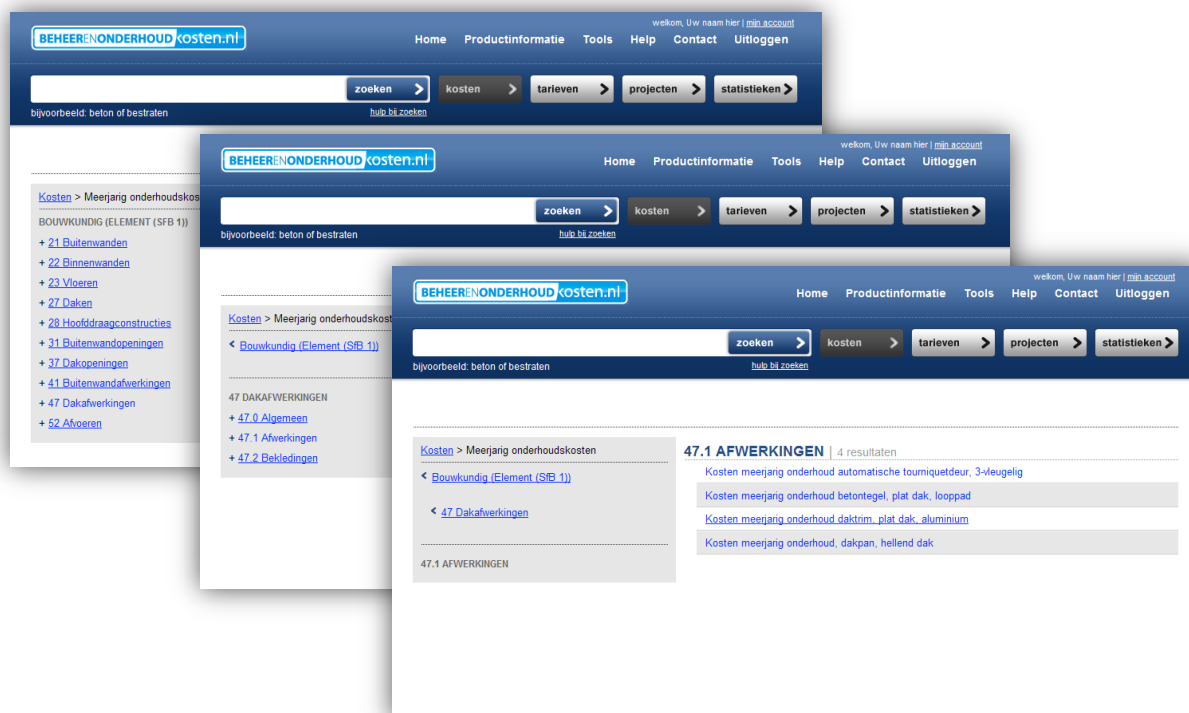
BEHEERENONDERHOUDkosten.nl

welkom, Uw naam hier | mijn account

Home Productinformatie Tools Help Contact Uitloggen

zoeken kosten tarieven projecten statistieken

bijvoorbeeld: beton of bestraten

hulp bij zoeken

Kosten > Meerjarig onderhoudskos

BOUWKUNDIG (ELEMENT (SFB 1))

+ 21 Buitenwanden
+ 22 Binnenwanden
+ 23 Vloeren
+ 27 Daken
+ 28 Hoofddraagconstructies
+ 31 Buitenwandopeningen
+ 37 Dakopeningen
+ 41 Buitenwandafwerkingen
+ 47 Dakafwerkingen
+ 52 Afvoeren

BEHEERENONDERHOUDkosten.nl

welkom, Uw naam hier | mijn account

Home Productinformatie Tools Help Contact Uitloggen

zoeken kosten tarieven projecten statistieken

bijvoorbeeld: beton of bestraten

hulp bij zoeken

Kosten > Meerjarig onderhoudskos

Bouwkundig (Element (SfB 1))

47 DAKAFWERKINGEN

+ 47.0 Algemeen
+ 47.1 Afwerkingen
+ 47.2 Bekledingen

BEHEERENONDERHOUDkosten.nl

welkom, Uw naam hier | mijn account

Home Productinformatie Tools Help Contact Uitloggen

zoeken kosten tarieven projecten statistieken

bijvoorbeeld: beton of bestraten

hulp bij zoeken

Kosten > Meerjarig onderhoudskosten

Bouwkundig (Element (SfB 1))

47 Dakafwerkingen

47.1 AFWERKINGEN

47.1 AFWERKINGEN | 4 resultaten

Kosten meerjarig onderhoud automatische tourniquetdeur, 3-vleugelig
Kosten meerjarig onderhoud betontegel, plat dak, looppad
Kosten meerjarig onderhoud daktrim, plat dak, aluminium
Kosten meerjarig onderhoud, dakpan, hellend dak